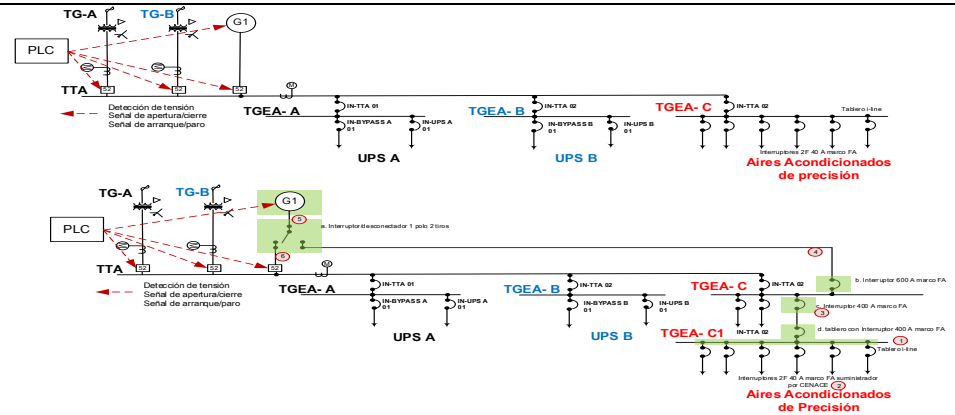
TG-A TG-B G1
PLC
TTA
52 52 52
Detección de tensión
Señal de apertura/cierre
Señal de arranque/paro
M
TGEA- A
IN-TTA 01
IN-BYPASS A 01
IN-UPS A 01
UPS A
TGEA- B
IN-TTA 02
IN-BYPASS B 01
IN-UPS B 01
UPS B
TGEA- C
IN-TTA 02
Tablero i-line
Interruptores 2F 40 A marco FA
Aires Acondicionados de precisión

TG-A TG-B G1
5
a. Interruptor/desconectador 1 polo 2 tiros
PLC
6
TTA
52 52 52
Detección de tensión
Señal de apertura/cierre
Señal de arranque/paro
M
TGEA- A
IN-TTA 01
IN-BYPASS A 01
IN-UPS A 01
UPS A
TGEA- B
IN-TTA 02
IN-BYPASS B 01
IN-UPS B 01
UPS B
4
b. Interruptor 600 A marco FA
TGEA- C
IN-TTA 02
3
c. Interruptor 400 A marco FA
d. tablero con Interruptor 400 A marco FA
1
TGEA- C1
IN-TTA 02
Tablero i-line
Interruptores 2F 40 A marco FA suministrador por CENACE
2
Aires Acondicionados de Precisión